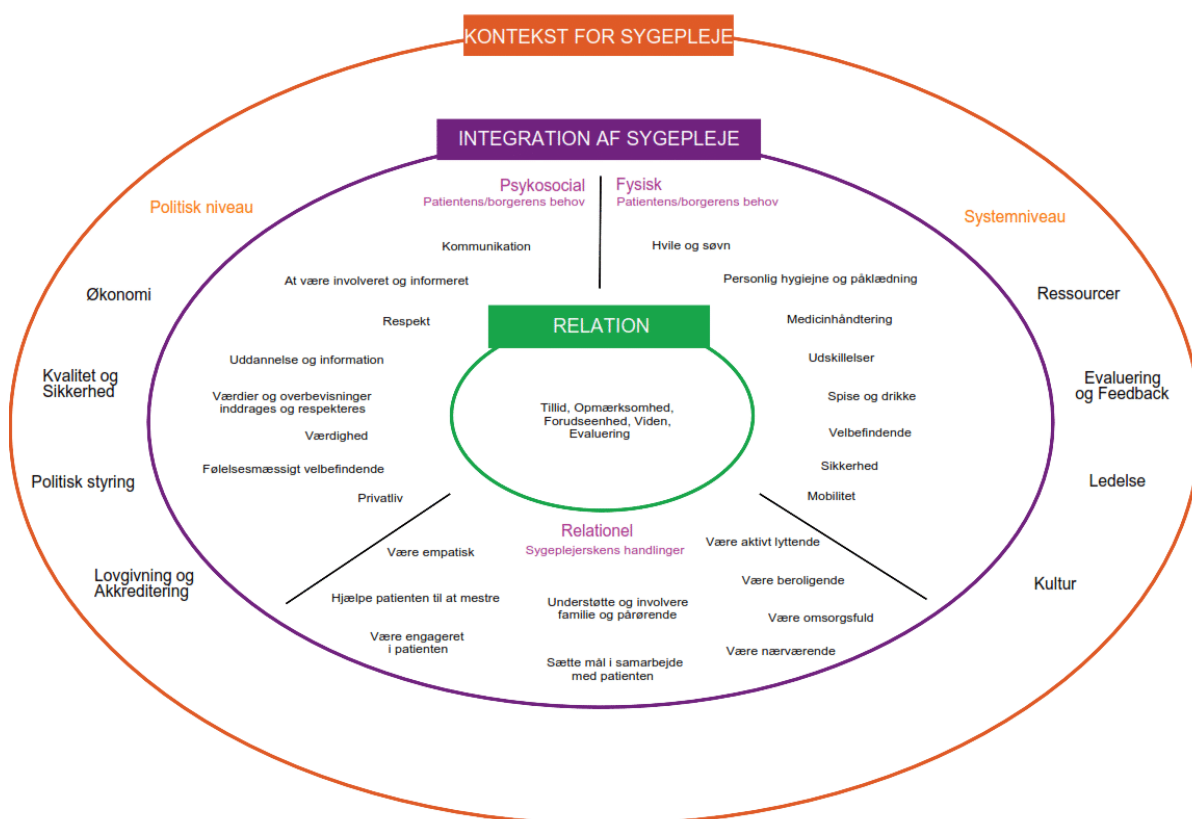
KONTEKST FOR SYGEPLEJE

INTEGRATION AF SYGEPLEJE

Politisk niveau

Systemniveau

Psykosocial
Patientens/borgerens behov

Fysisk
Patientens/borgerens behov

Kommunikation

At være involveret og informeret

Respekt

Uddannelse og information

Værdier og overbevisninger inddrages og respekteres

Værdighed

Følelsesmæssigt velbefindende

Privatliv

Hvile og søvn

Personlig hygiejne og påklædning

Medicinhåndtering

Udskillelser

Spise og drikke

Velbefindende

Sikkerhed

Mobilitet

RELATION

Tillid, Opmærksomhed, Forudseenhed, Viden, Evaluering

Økonomi

Kvalitet og Sikkerhed

Politisk styring

Lovgivning og Akkreditering

Ressourcer

Evaluering og Feedback

Ledelse

Kultur

Relationel
Sygeplejerskens handlinger

Være empatisk

Hjælpe patienten til at mestre

Være engageret i patienten

Understøtte og involvere familie og pårørende

Sætte mål i samarbejde med patienten

Være aktivt lyttende

Være beroligende

Være omsorgsfuld

Være nærværende